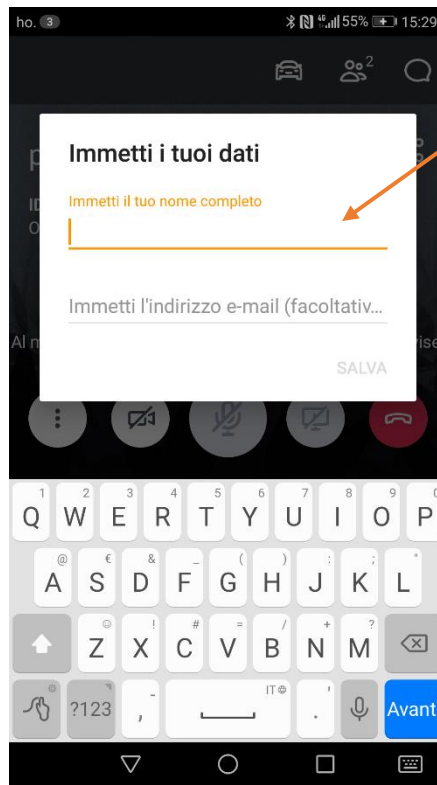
ho. 3 55% 15:29

2

p
ID
0

Immetti i tuoi dati

Immetti il tuo nome completo

Immetti l'indirizzo e-mail (facoltativ...

Al m

vise

SALVA

1 2 3 4 5 6 7 8 9 0
Q W E R T Y U I O P
@ € & _ ( ) ; :
A S D F G H J K L
! # = / + ?
Z X C V B N M

?123 , IT . Avant